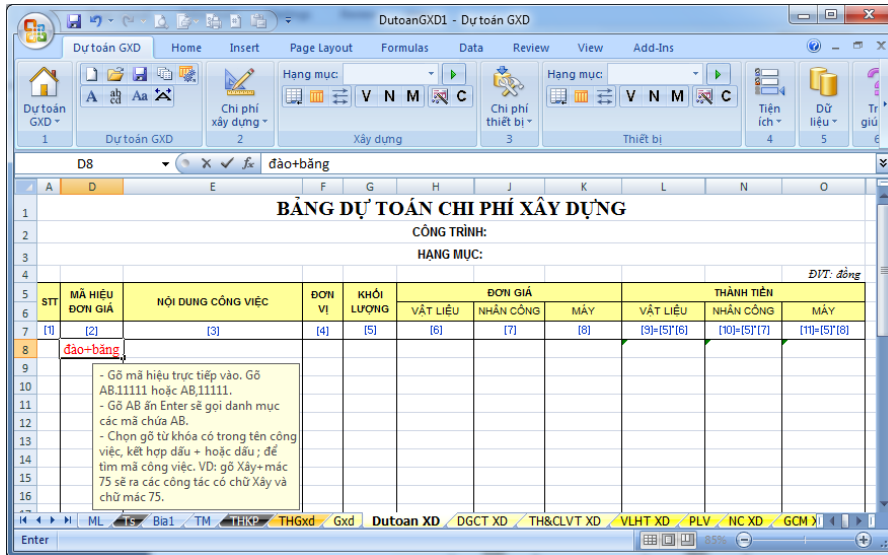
DutoanGXD1 - Dự toán GXD

Dự toán GXD Home Insert Page Layout Formulas Data Review View Add-Ins

Dự toán GXD
Dự toán GXD
1

A A Aa
Chi phí xây dựng
2

Hạng mục:
V N M C
Xây dựng

Chi phí thiết bị
3

Hạng mục:
V N M C
Thiết bị

Tiện ích
4

Dữ liệu
5

Tr giú
6

D8 $f_x$ đào+băng

| | A | D | E | F | G | H | J | K | L | N | O |
|---|---|---|---|---|---|---|---|---|---|---|---|
| 1 | | | BẢNG DỰ TOÁN CHI PHÍ XÂY DỰNG | | | | | | | | |
| 2 | | | CÔNG TRÌNH: | | | | | | | | |
| 3 | | | HẠNG MỤC: | | | | | | | | |
| 4 | | | | | | | | | | | ĐVT: đồng |
| 5 | STT | MÃ HIỆU ĐƠN GIÁ | NỘI DUNG CÔNG VIỆC | ĐƠN VỊ | KHỐI LƯỢNG | ĐƠN GIÁ | | | THÀNH TIỀN | | |
| 6 | | | | | | VẬT LIỆU | NHÂN CÔNG | MÁY | VẬT LIỆU | NHÂN CÔNG | MÁY |
| 7 | [1] | [2] | [3] | [4] | [5] | [6] | [7] | [8] | [9]=[5]*[6] | [10]=[5]*[7] | [11]=[5]*[8] |
| 8 | | đào+băng | | | | | | | | | |

- Gõ mã hiệu trực tiếp vào. Gõ AB.11111 hoặc AB,11111.
- Gõ AB ấn Enter sẽ gọi danh mục các mã chứa AB.
- Chọn gõ từ khóa có trong tên công việc, kết hợp dấu + hoặc dấu ; để tìm mã công việc. VD: gõ Xây+mác 75 sẽ ra các công tác có chữ Xây và chữ mác 75.

ML Ts Bia1 TM THKP THGxd Gxd Dutoan XD DGCT XD TH&CLVT XD VLHT XD PLV NC XD GCM X

Enter 85%